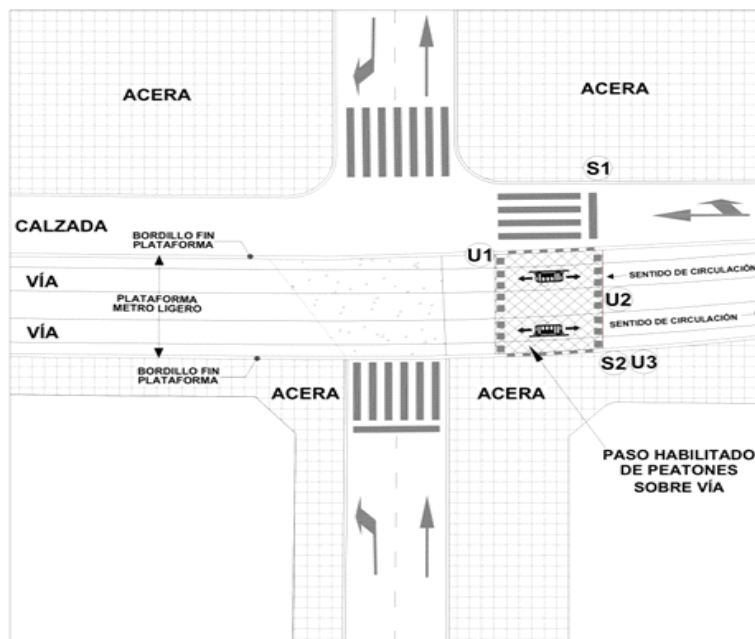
ACERA

ACERA

S1

CALZADA

BORDILLO FIN PLATAFORMA

U1

VÍA

SENTIDO DE CIRCULACIÓN

PLATAFORMA METRO LIGERO

U2

VÍA

SENTIDO DE CIRCULACIÓN

BORDILLO FIN PLATAFORMA

S2 U3

ACERA

ACERA

PASO HABILITADO DE PEATONES SOBRE VÍA